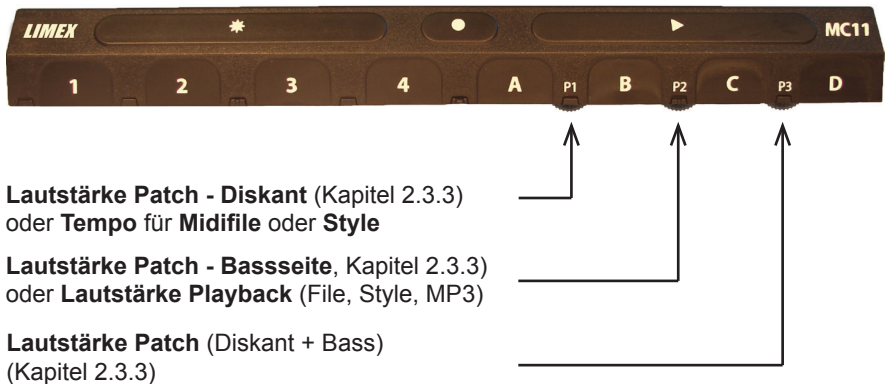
LIMEX

MC11

1 2 3 4 A P1 B P2 C P3 D

**Lautstärke Patch - Diskant** (Kapitel 2.3.3) oder **Tempo** für **Midifile** oder **Style**

**Lautstärke Patch - Bassseite**, Kapitel 2.3.3) oder **Lautstärke Playback** (File, Style, MP3)

**Lautstärke Patch** (Diskant + Bass) (Kapitel 2.3.3)